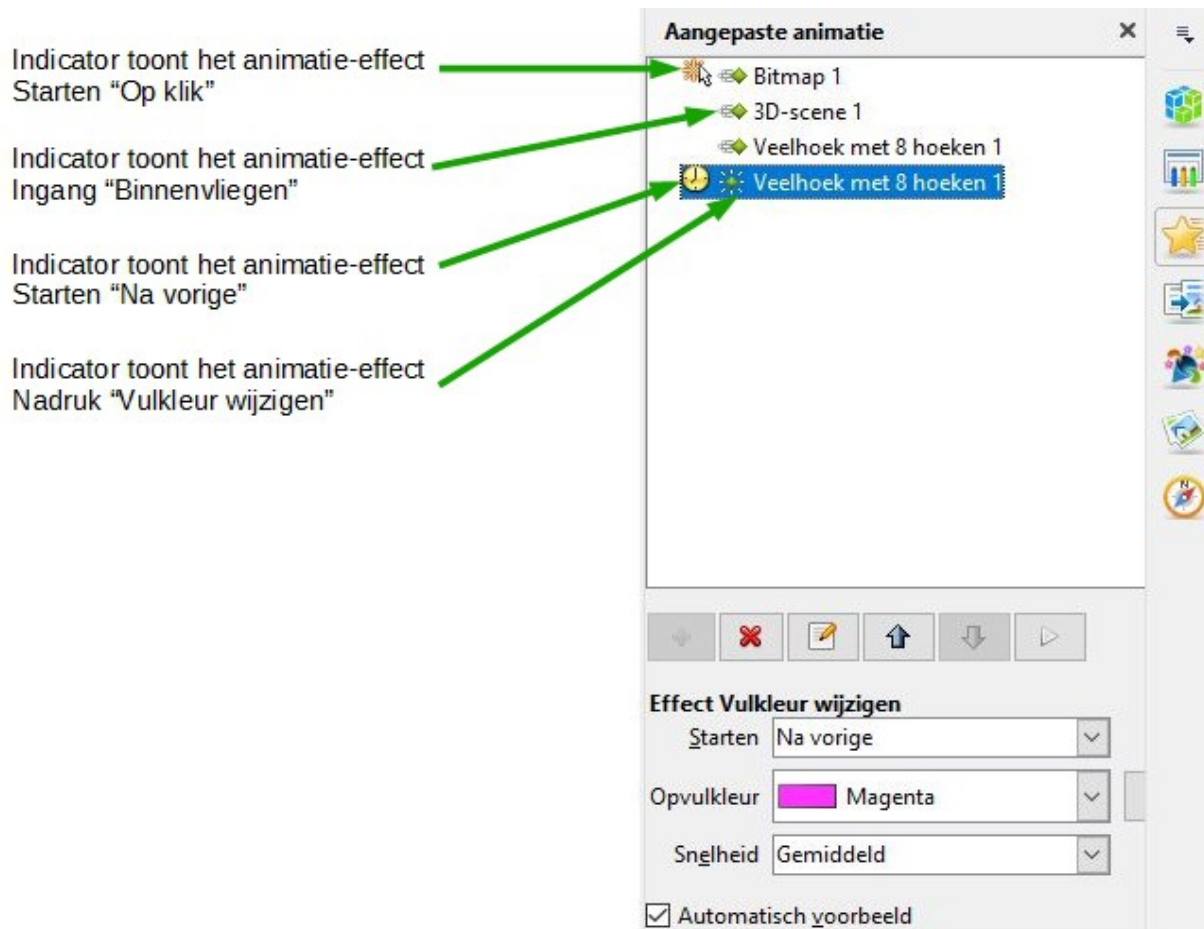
Indicator toont het animatie-effect Starten “Op klik”

Indicator toont het animatie-effect Ingang “Binnenvliegen”

Indicator toont het animatie-effect Starten “Na vorige”

Indicator toont het animatie-effect Nadruk “Vulkleur wijzigen”

Aangepaste animatie ×

Bitmap 1
3D-scene 1
Veelhoek met 8 hoeken 1
Veelhoek met 8 hoeken 1

Effect Vulkleur wijzigen
Starten Na vorige
Opvulkleur Magenta
Snelheid Gemiddeld
Automatisch voorbeeld